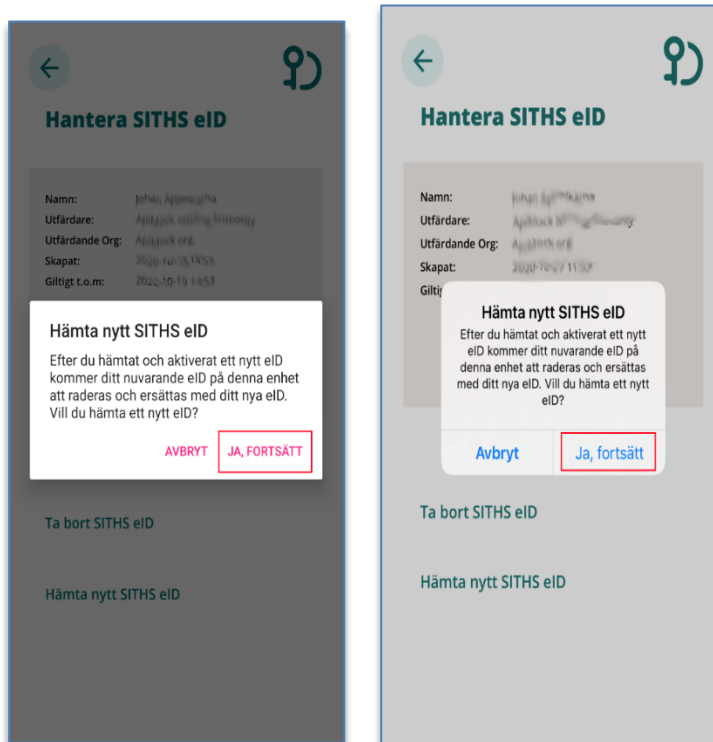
Hantera SITHS eID

Namn: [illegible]
Utfärdare: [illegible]
Utfärdande Org: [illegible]
Skapat: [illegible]
Giltigt t.o.m: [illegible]

Hämta nytt SITHS eID

Efter du hämtat och aktiverat ett nytt eID kommer ditt nuvarande eID på denna enhet att raderas och ersättas med ditt nya eID. Vill du hämta ett nytt eID?

AVBRYT JA, FORTSÄTT

Ta bort SITHS eID

Hämta nytt SITHS eID

Hantera SITHS eID

Namn: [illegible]
Utfärdare: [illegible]
Utfärdande Org: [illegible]
Skapat: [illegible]
Giltig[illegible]

Hämta nytt SITHS eID

Efter du hämtat och aktiverat ett nytt eID kommer ditt nuvarande eID på denna enhet att raderas och ersättas med ditt nya eID. Vill du hämta ett nytt eID?

Avbryt Ja, fortsätt

Ta bort SITHS eID

Hämta nytt SITHS eID